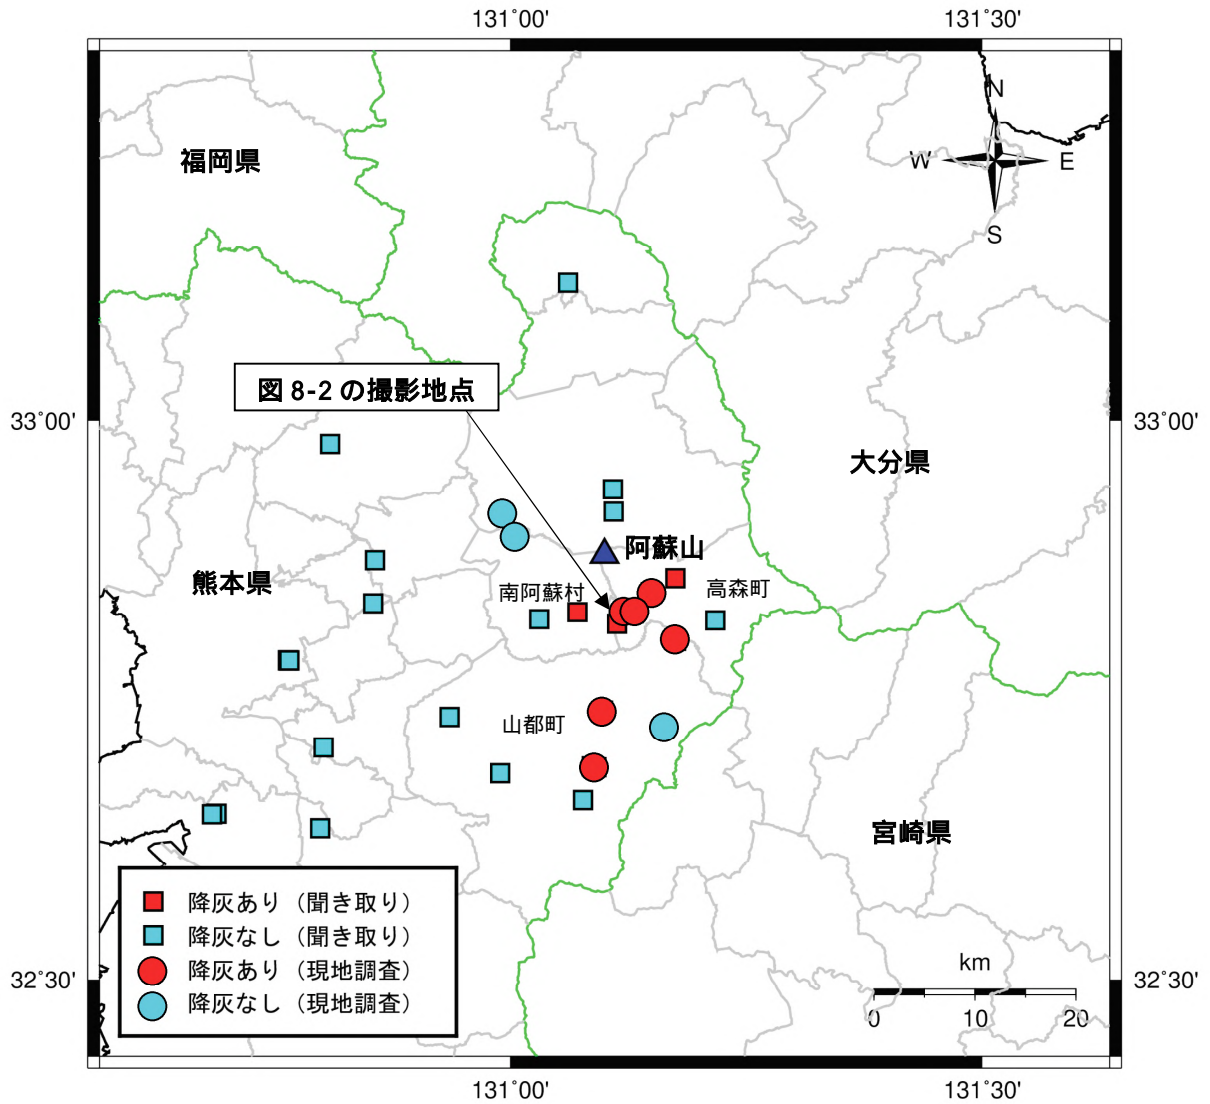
131°00'
131°30'
N
W
E
S
福岡県
図 8-2 の撮影地点
33°00'
33°00'
大分県
阿蘇山
熊本県
南阿蘇村
高森町
山都町
宮崎県
降灰あり（聞き取り）
降灰なし（聞き取り）
降灰あり（現地調査）
降灰なし（現地調査）
km
0
10
20
32°30'
32°30'
131°00'
131°30'